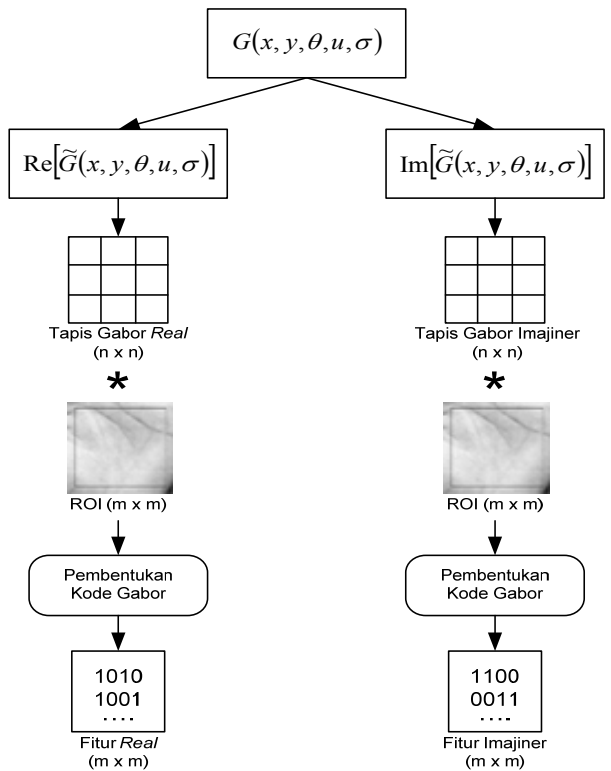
$G(x, y, \theta, u, \sigma)$

$\mathrm{Re}\left[\widetilde{G}(x, y, \theta, u, \sigma)\right]$

Tapis Gabor *Real*
(n x n)

*

ROI (m x m)

Pembentukan Kode Gabor

1010
1001
....

Fitur *Real*
(m x m)

$\mathrm{Im}\left[\widetilde{G}(x, y, \theta, u, \sigma)\right]$

Tapis Gabor Imajiner
(n x n)

*

ROI (m x m)

Pembentukan Kode Gabor

1100
0011
....

Fitur Imajiner
(m x m)